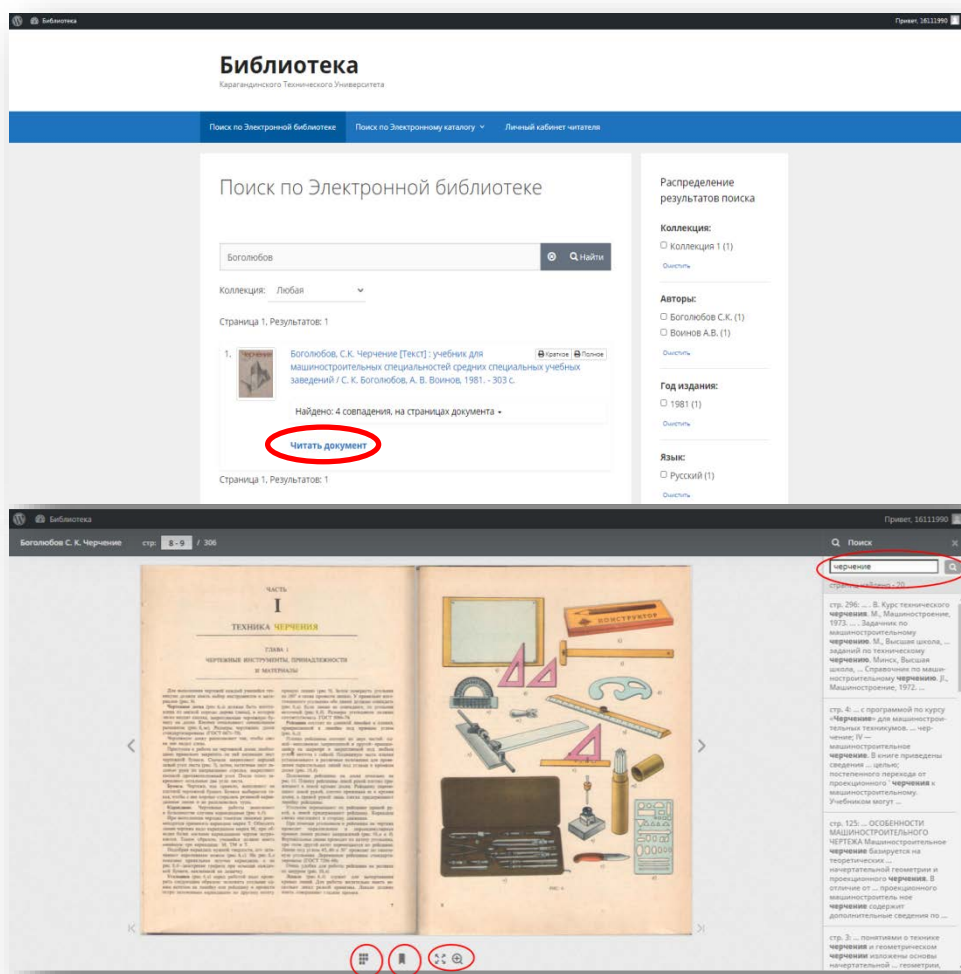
Библиотека

Привет, 16111990

Библиотека

Карагандинского Технического Университета

Поиск по Электронной библиотеке | Поиск по Электронному каталогу | Личный кабинет читателя

Поиск по Электронной библиотеке

Боголюбов

Найти

Коллекция: Любая

Страница 1, Результатов: 1

1. Боголюбов, С.К. Черчение [Текст] : учебник для машиностроительных специальностей средних специальных учебных заведений / С. К. Боголюбов, А. В. Воинов, 1981. - 303 с.

Краткое | Полное

Найдено: 4 совпадения, на страницах документа

Читать документ

Страница 1, Результатов: 1

Распределение результатов поиска

Коллекция:

Коллекция 1 (1)

Очистить

Авторы:

Боголюбов С.К. (1)

Воинов А.В. (1)

Очистить

Год издания:

1981 (1)

Очистить

Язык:

Русский (1)

Очистить

Библиотека

Привет, 16111990

Боголюбов С. К. Черчение стр: 8 - 9 / 306

Поиск

черчение

стр. 296: ... В. Курс технического черчения. М., Машиностроение, 1973. ... . Задачник по машиностроительному черчению. М., Высшая школа, ... заданий по техническому черчению. Минск, Высшая школа, ... Справочник по машиностроительному черчению. Л., Машиностроение, 1972. ...

стр. 4: ... с программой по курсу «Черчение» для машиностроительных техникумов. ... черчение; IV — машиностроительное черчение. В книге приведены сведения ... целью; постепенного перехода от проекционного черчения к машиностроительному. Учебником могут ...

стр. 125: ... ОСОБЕННОСТИ МАШИНОСТРОИТЕЛЬНОГО ЧЕРТЕЖА Машиностроительное черчение базируется на теоретических ... начертательной геометрии и проекционного черчения. В отличие от ... проекционного машиностроительное черчение содержит дополнительные сведения по ...

стр. 3: ... понятиями о технике черчения и геометрическом черчении изложены основы начертательной ... геометрии,

ЧАСТЬ

I

ТЕХНИКА ЧЕРЧЕНИЯ

ГЛАВА 1

ЧЕРТЕЖНЫЕ ИНСТРУМЕНТЫ, ПРИНАДЛЕЖНОСТИ И МАТЕРИАЛЫ

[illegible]

КОНСТРУКТОР